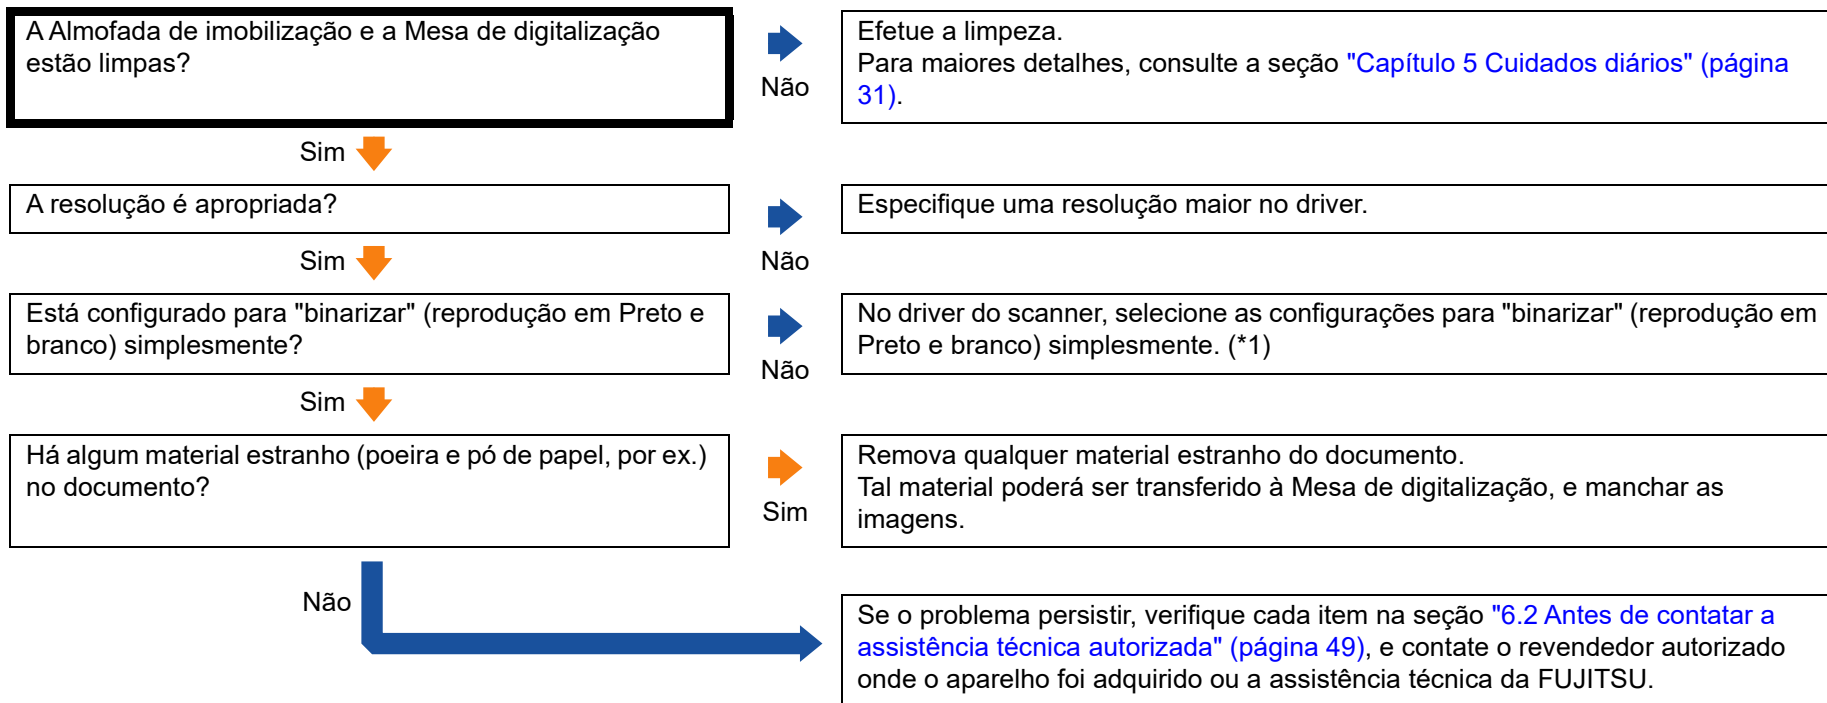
A Almofada de imobilização e a Mesa de digitalização estão limpas?

Não

Efetue a limpeza.
Para maiores detalhes, consulte a seção "Capítulo 5 Cuidados diários" (página 31).

Sim

A resolução é apropriada?

Não

Especifique uma resolução maior no driver.

Sim

Está configurado para "binarizar" (reprodução em Preto e branco) simplesmente?

Não

No driver do scanner, selecione as configurações para "binarizar" (reprodução em Preto e branco) simplesmente. (*1)

Sim

Há algum material estranho (poeira e pó de papel, por ex.) no documento?

Sim

Remova qualquer material estranho do documento.
Tal material poderá ser transferido à Mesa de digitalização, e manchar as imagens.

Não

Se o problema persistir, verifique cada item na seção "6.2 Antes de contatar a assistência técnica autorizada" (página 49), e contate o revendedor autorizado onde o aparelho foi adquirido ou a assistência técnica da FUJITSU.